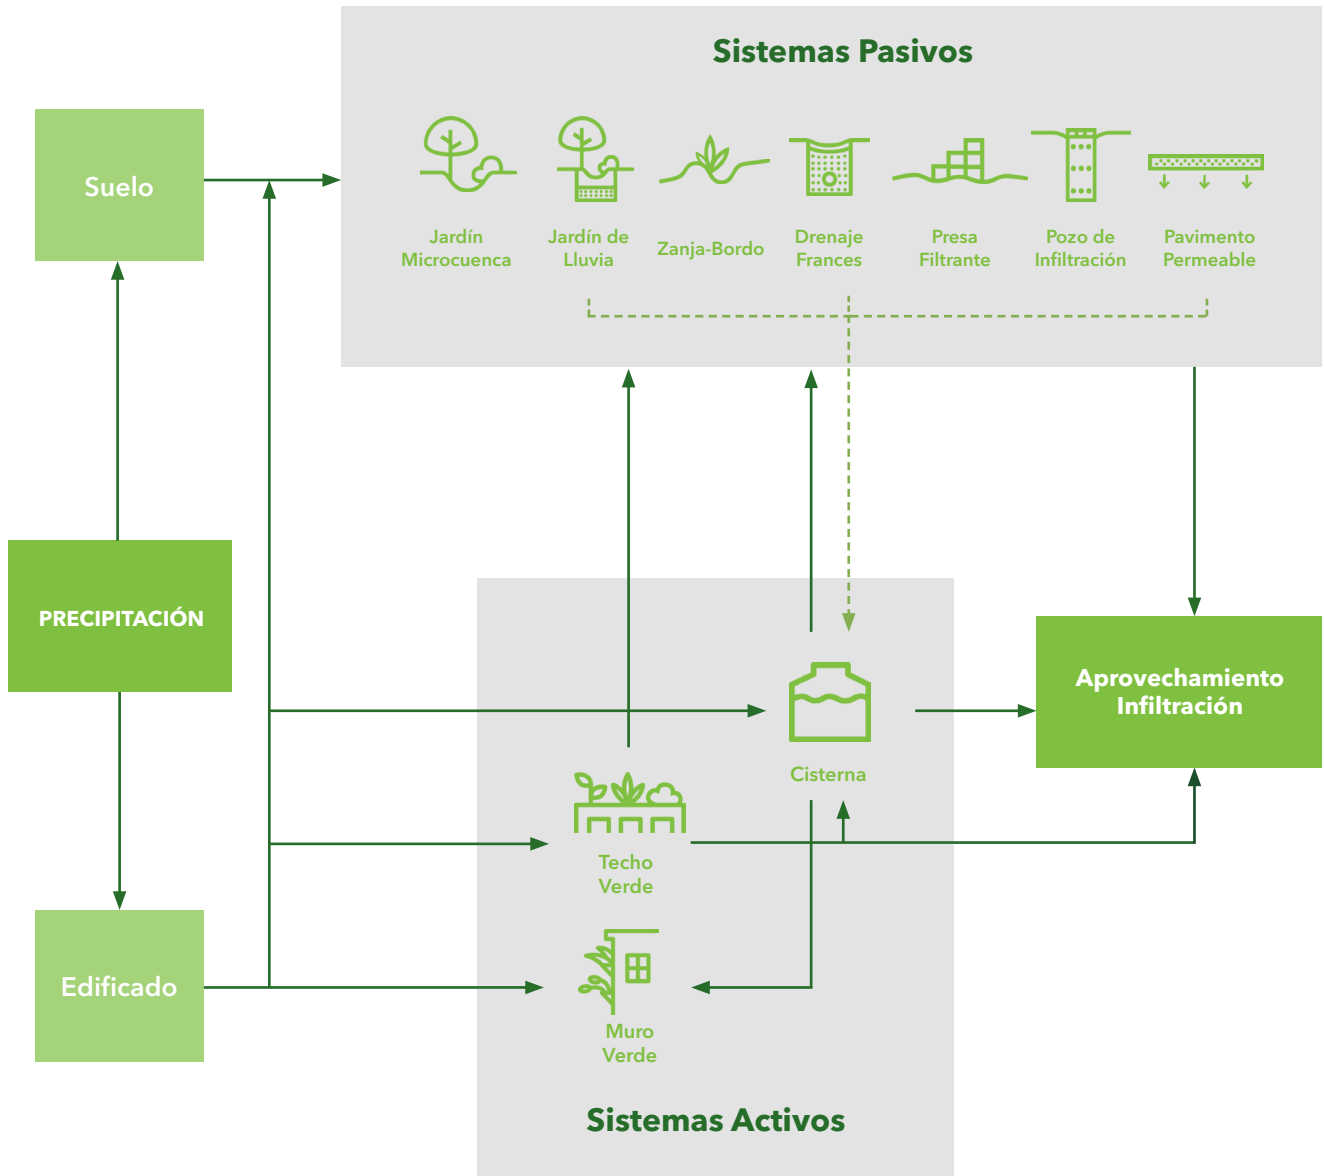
Sistemas Pasivos

Suelo

Jardín Microcuenca

Jardín de Lluvia

Zanja-Bordo

Drenaje Frances

Presa Filtrante

Pozo de Infiltración

Pavimento Permeable

PRECIPITACIÓN

Aprovechamiento Infiltración

Cisterna

Techo Verde

Edificado

Muro Verde

Sistemas Activos